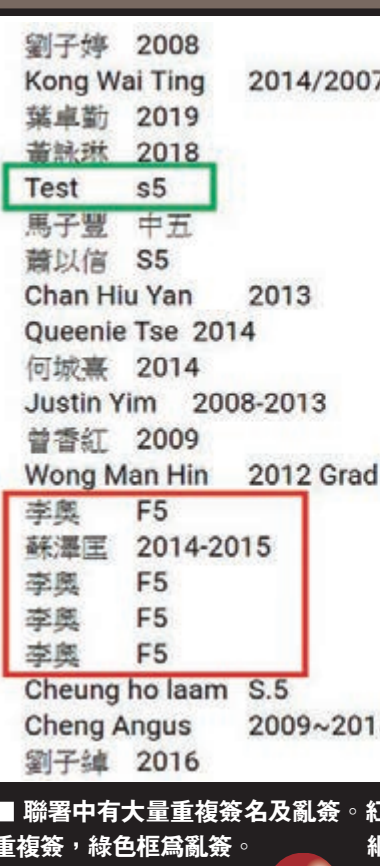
劉子婷 2008
Kong Wai Ting 2014/2007
葉卓勤 2019
黃詠琳 2018
Test s5
馬子豐 中五
蕭以信 S5
Chan Hiu Yan 2013
Queenie Tse 2014
何城熹 2014
Justin Yim 2008-2013
曾香紅 2009
Wong Man Hin 2012 Grad
李奧 F5
蘇澤国 2014-2015
李奧 F5
李奧 F5
李奧 F5
Cheung ho laam S.5
Cheng Angus 2009~201
劉子緯 2016

■ 聯署中有大量重複簽名及亂簽。紅
重複簽，綠色框為亂簽。 　　　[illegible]